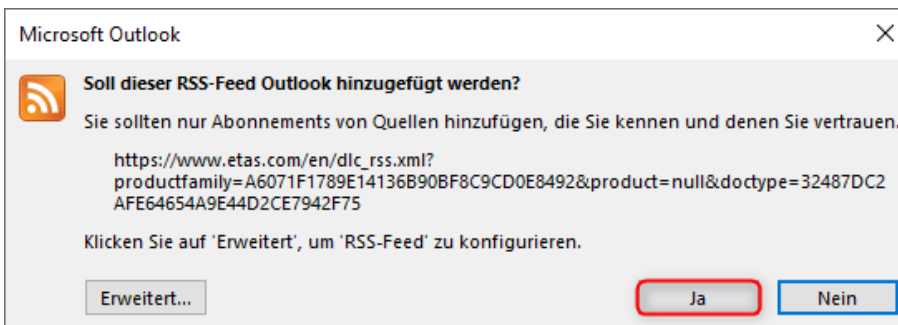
Microsoft Outlook

Soll dieser RSS-Feed Outlook hinzugefügt werden?

Sie sollten nur Abonnements von Quellen hinzufügen, die Sie kennen und denen Sie vertrauen.

https://www.etas.com/en/dlc_rss.xml?productfamily=A6071F1789E14136B90BF8C9CD0E8492&product=null&doctype=32487DC2AFE64654A9E44D2CE7942F75

Klicken Sie auf 'Erweitert', um 'RSS-Feed' zu konfigurieren.

Erweitert...

Ja

Nein